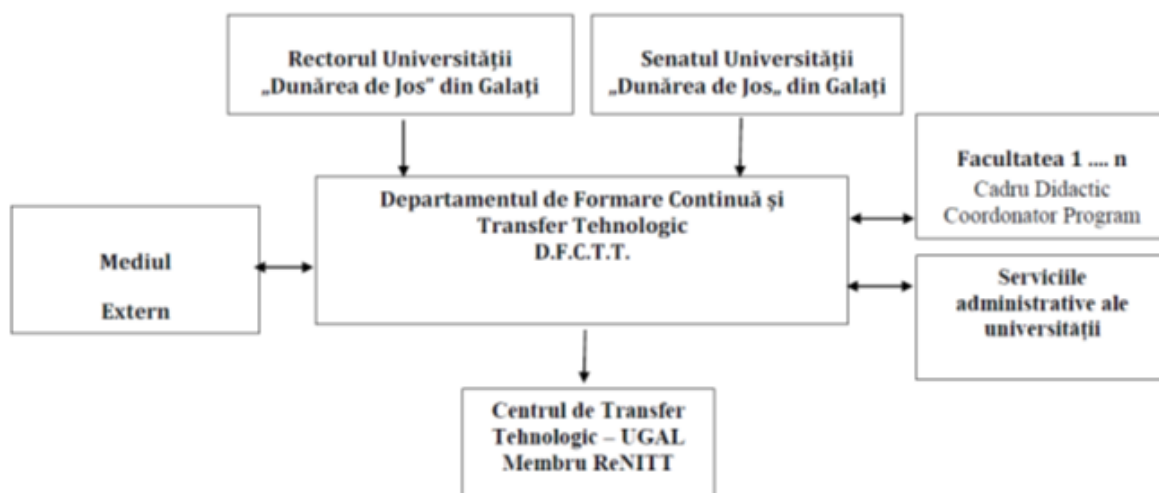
Rectorul Universității „Dunărea de Jos" din Galați

Senatul Universității „Dunărea de Jos„ din Galați

Facultatea 1 .... n
Cadru Didactic
Coordonator Program

Mediul
Extern

Departamentul de Formare Continuă și Transfer Tehnologic
D.F.C.T.T.

Serviciile administrative ale universității

Centrul de Transfer Tehnologic – UGAL
Membru ReNITT